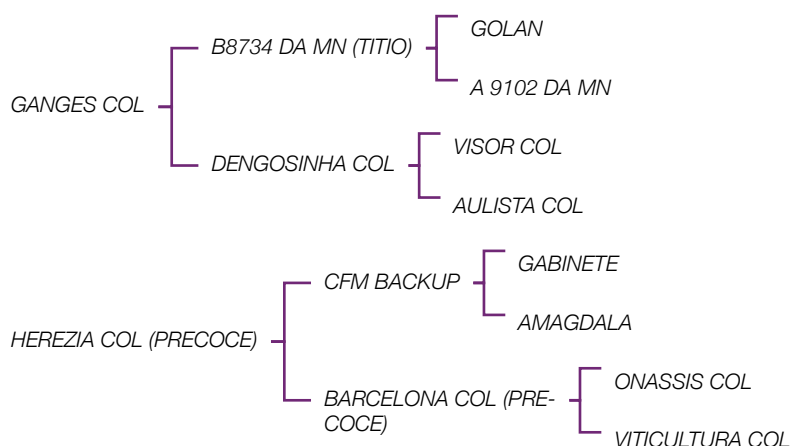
GANGES COL

B8734 DA MN (TITIO)

GOLAN

A 9102 DA MN

DENGOSINHA COL

VISOR COL

AULISTA COL

HEREZIA COL (PRECOCE)

CFM BACKUP

GABINETE

AMAGDALA

BARCELONA COL (PRECOCE)

ONASSIS COL

VITICULTURA COL